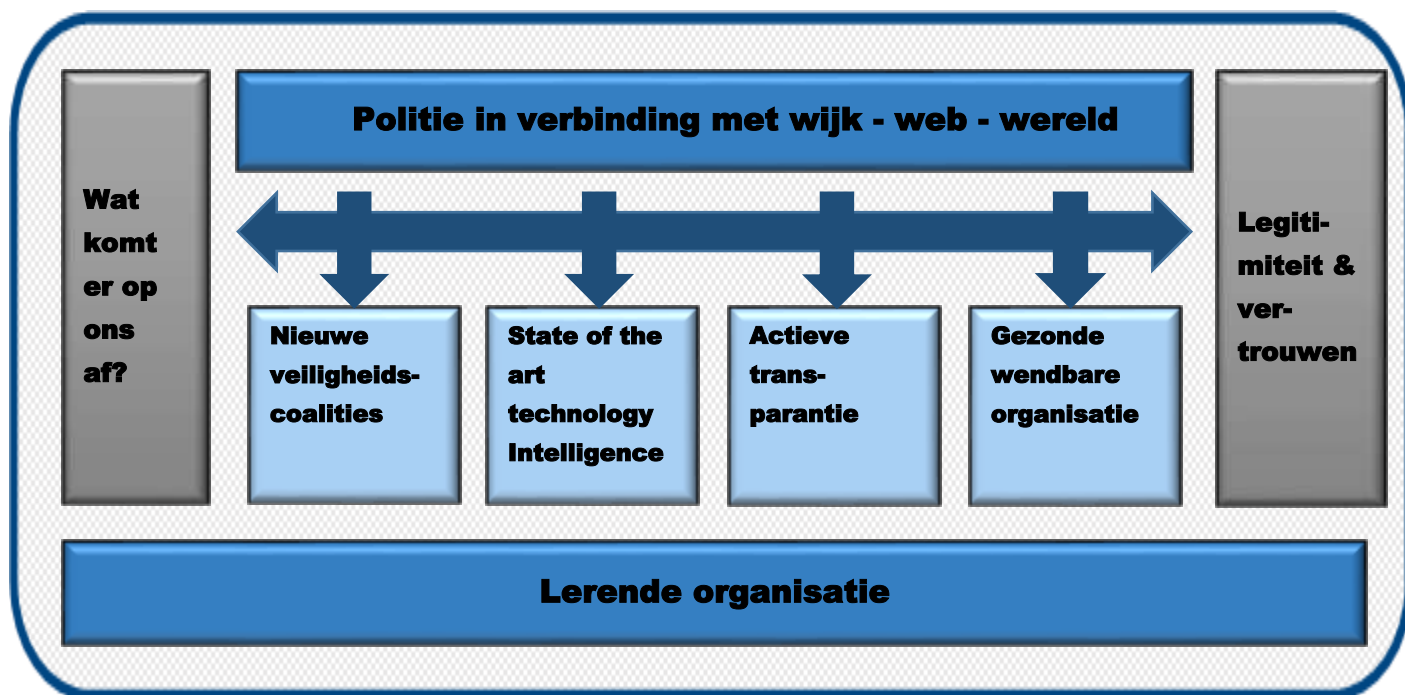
Politie in verbinding met wijk - web - wereld

Wat komt er op ons af?

Nieuwe veiligheidscoalities

State of the art technology Intelligence

Actieve transparantie

Gezonde wendbare organisatie

Legitimiteit & vertrouwen

Lerende organisatie